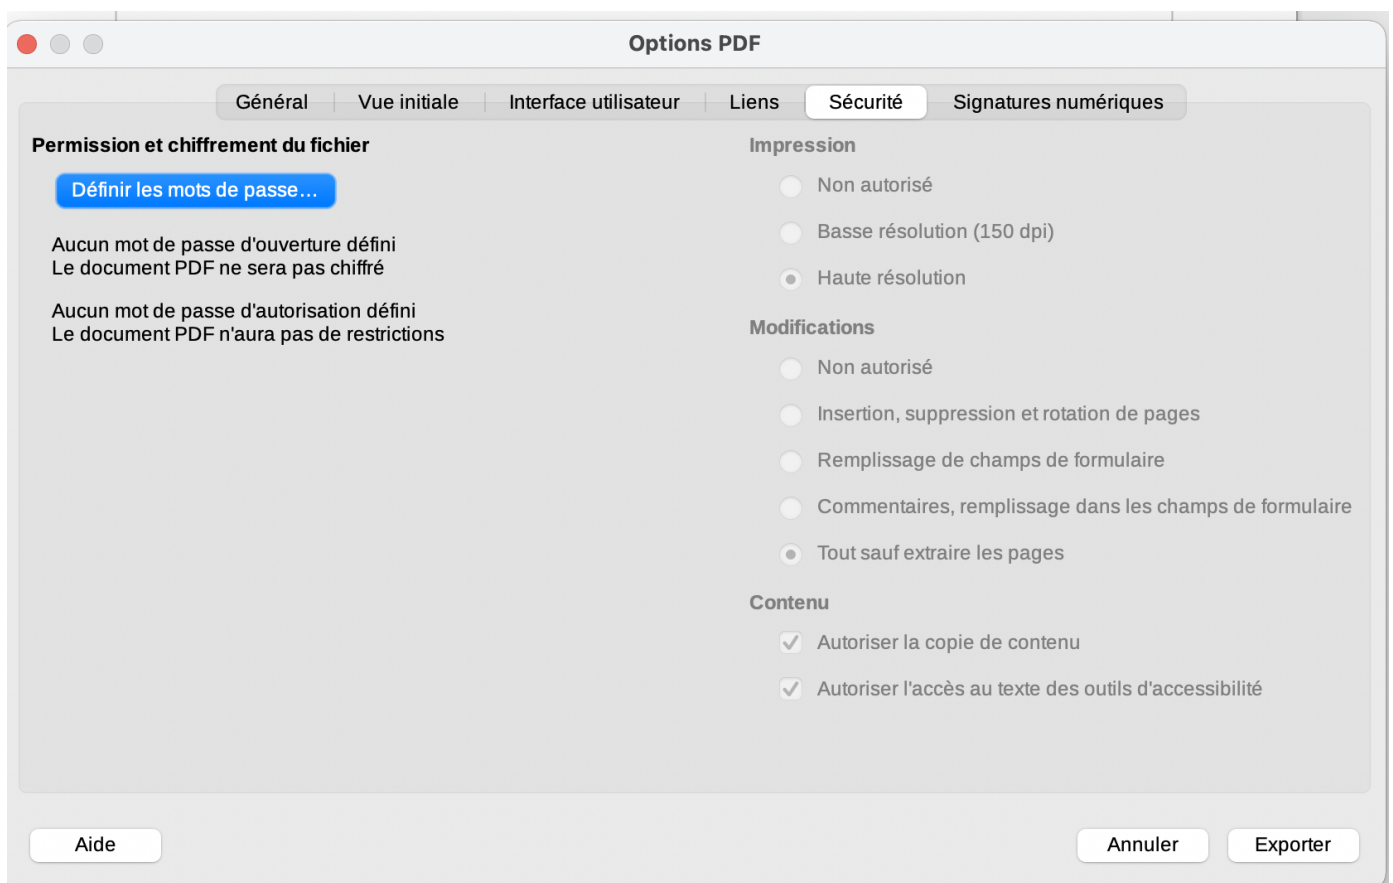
Options PDF

Général | Vue initiale | Interface utilisateur | Liens | Sécurité | Signatures numériques

Permission et chiffrement du fichier

Définir les mots de passe…

Aucun mot de passe d'ouverture défini
Le document PDF ne sera pas chiffré

Aucun mot de passe d'autorisation défini
Le document PDF n'aura pas de restrictions

Impression

Non autorisé

Basse résolution (150 dpi)

Haute résolution

Modifications

Non autorisé

Insertion, suppression et rotation de pages

Remplissage de champs de formulaire

Commentaires, remplissage dans les champs de formulaire

Tout sauf extraire les pages

Contenu

Autoriser la copie de contenu

Autoriser l'accès au texte des outils d'accessibilité

Aide

Annuler

Exporter